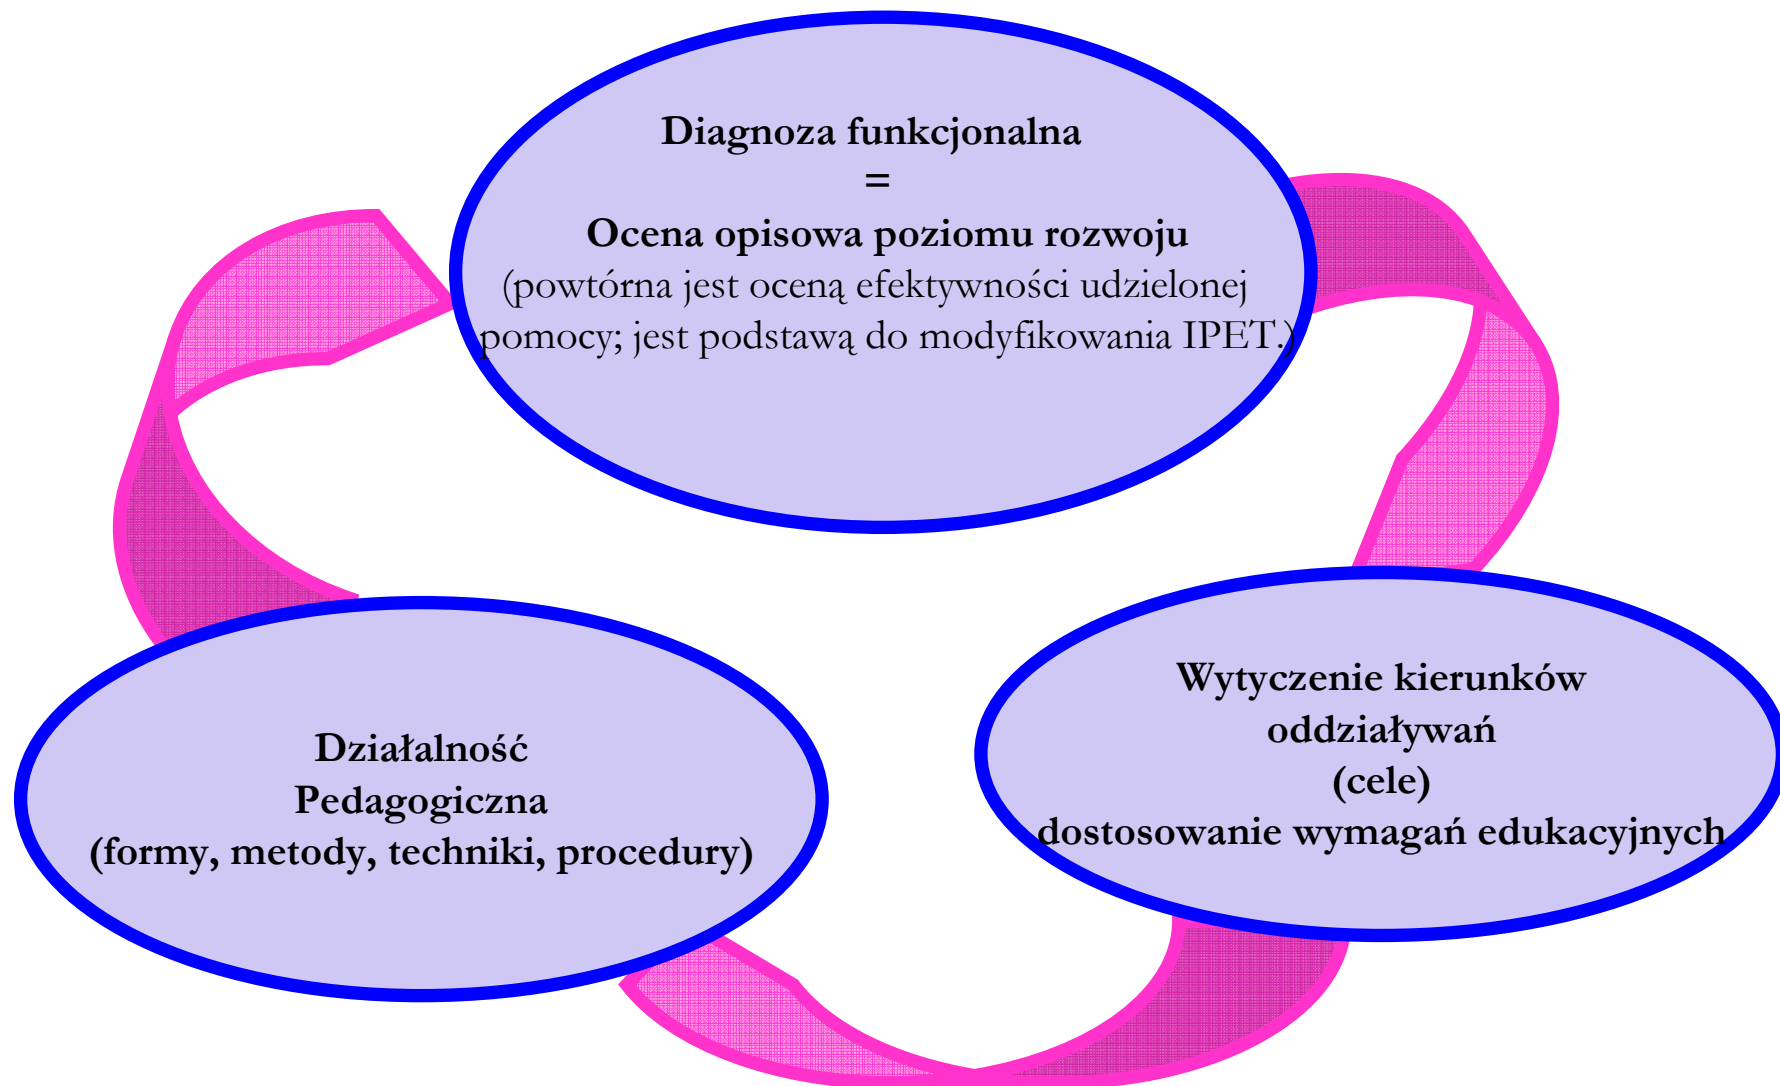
Diagnoza funkcjonalna
=
Ocena opisowa poziomu rozwoju
(powtórna jest oceną efektywności udzielonej pomocy; jest podstawą do modyfikowania IPET.)

Wytyczenie kierunków oddziaływań
(cele)
dostosowanie wymagań edukacyjnych

Działalność
Pedagogiczna
(formy, metody, techniki, procedury)